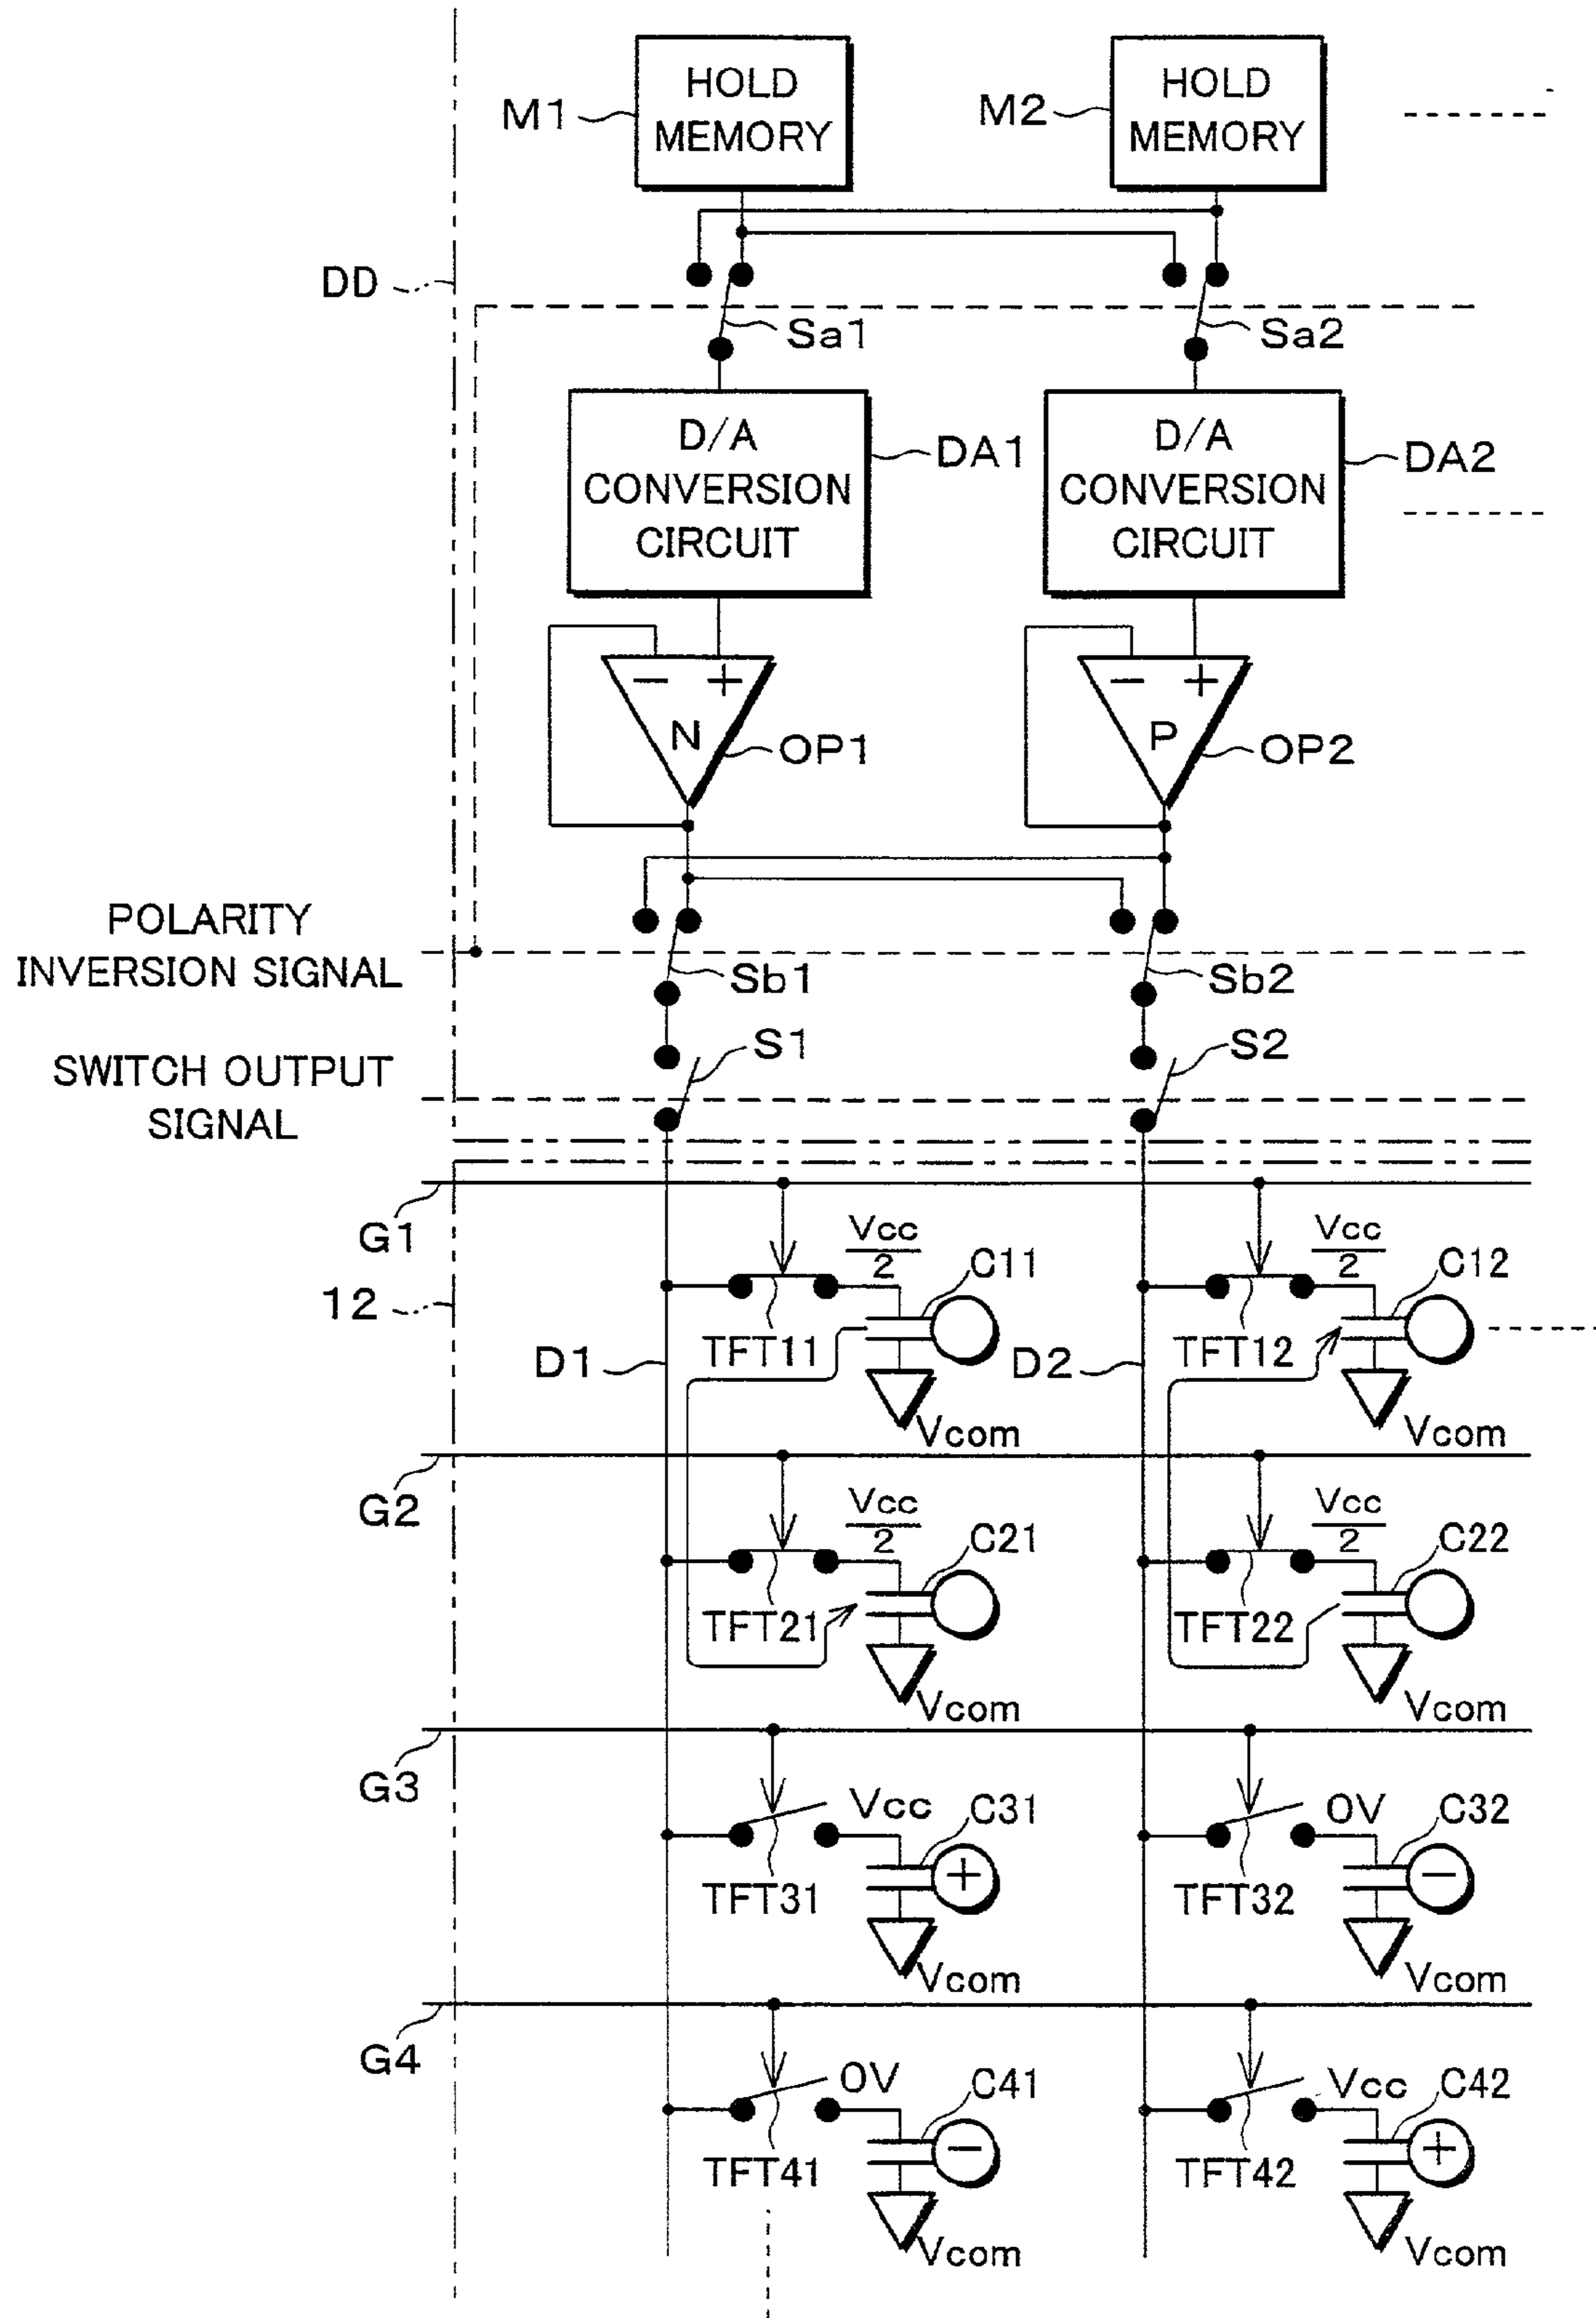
M1 HOLD MEMORY
M2 HOLD MEMORY
DD
Sa1
Sa2
D/A CONVERSION CIRCUIT DA1
D/A CONVERSION CIRCUIT DA2
− + N OP1
− + P OP2
POLARITY INVERSION SIGNAL
Sb1
Sb2
SWITCH OUTPUT SIGNAL
S1
S2
G1
12
D1
D2
$\frac{Vcc}{2}$ C11
TFT11
Vcom
$\frac{Vcc}{2}$ C12
TFT12
Vcom
G2
$\frac{Vcc}{2}$ C21
TFT21
Vcom
$\frac{Vcc}{2}$ C22
TFT22
Vcom
G3
Vcc C31
+
TFT31
Vcom
0V C32
−
TFT32
Vcom
G4
0V C41
−
TFT41
Vcom
Vcc C42
+
TFT42
Vcom